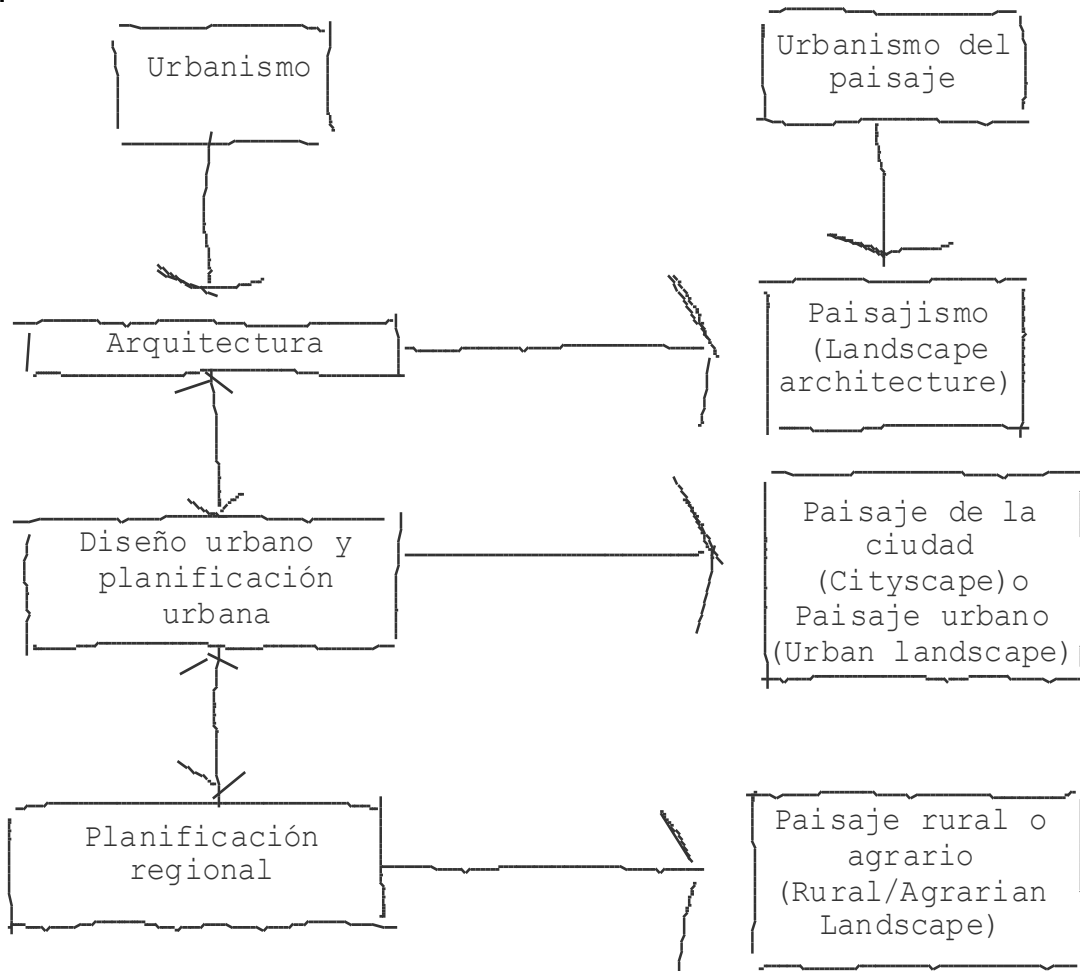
Urbanismo

Urbanismo del paisaje

Arquitectura

Paisajismo (Landscape architecture)

Diseño urbano y planificación urbana

Paisaje de la ciudad (Cityscape)o Paisaje urbano (Urban landscape)

Planificación regional

Paisaje rural o agrario (Rural/Agrarian Landscape)